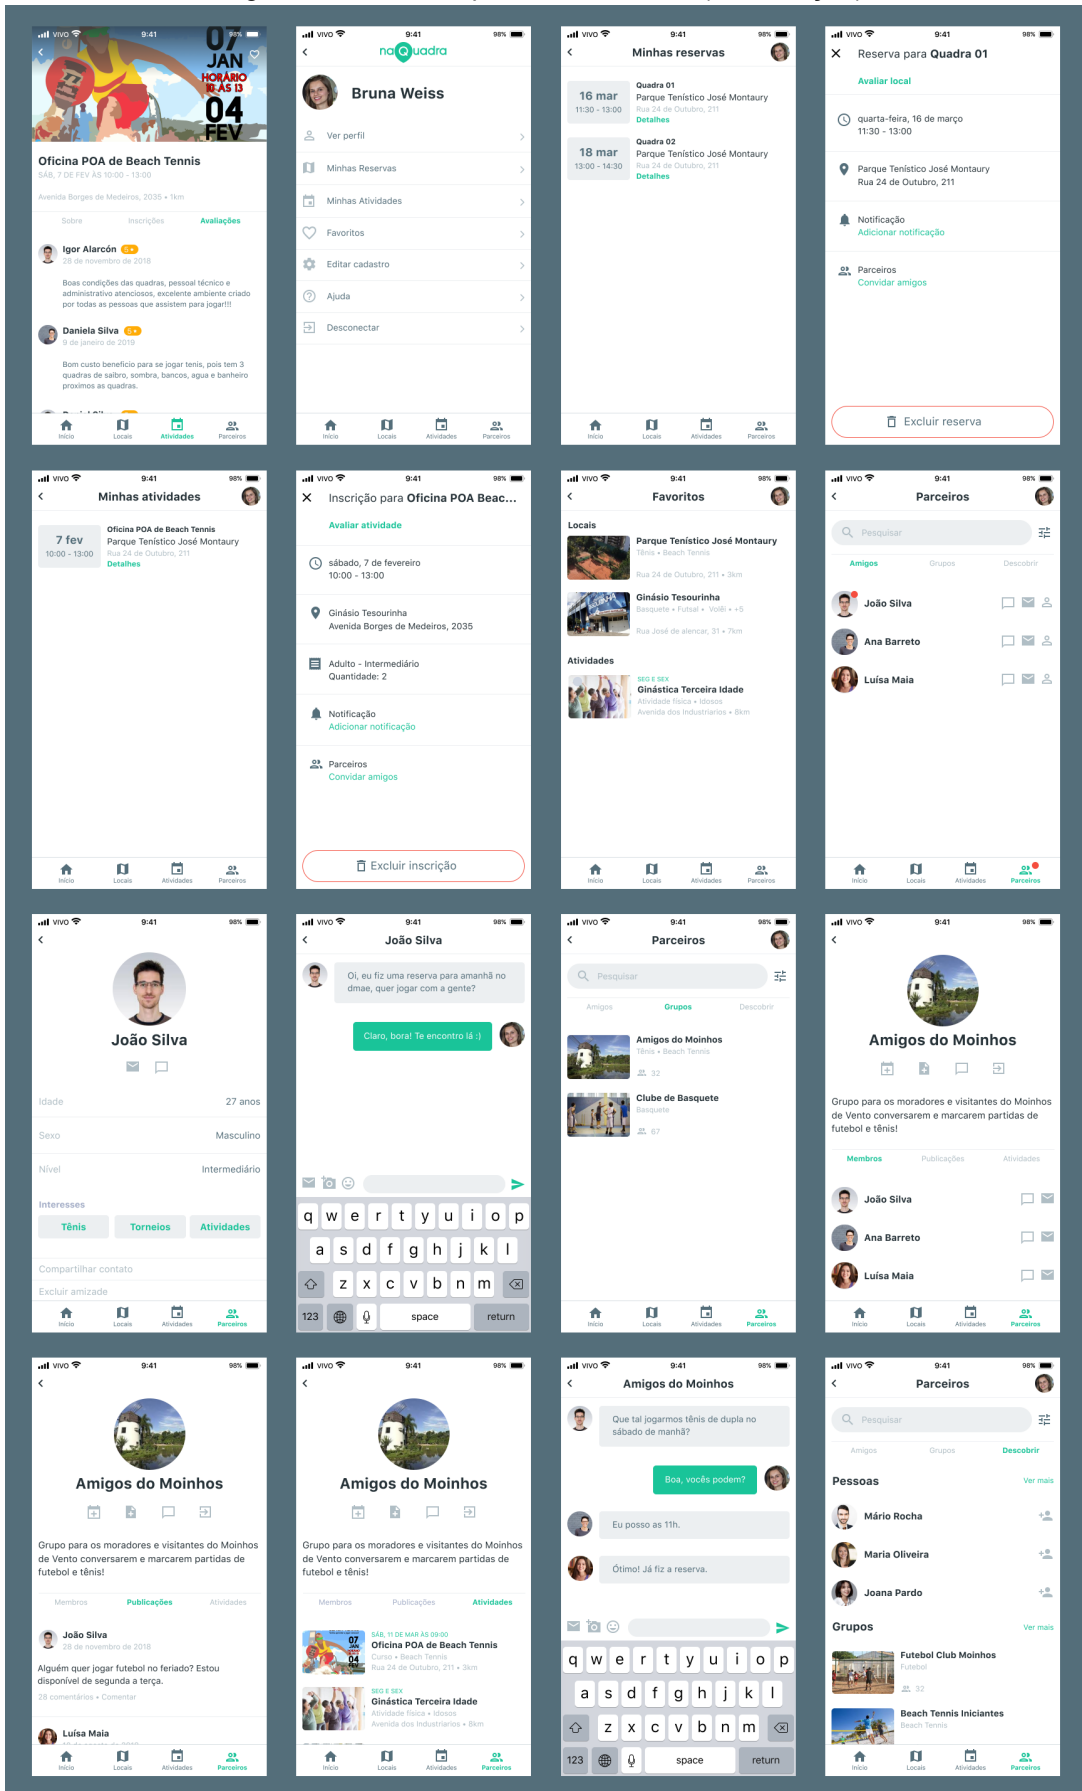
VIVO 9:41
07 JAN HORÁRIO 10 ÀS 13 04 FEV
Oficina POA de Beach Tennis
SÁB, 7 DE FEV ÀS 10:00 - 13:00
Avenida Borges de Medeiros, 2035 • 1km
Sobre Inscrições Avaliações
Igor Alarcón 5
28 de novembro de 2018
Boas condições das quadras, pessoal técnico e administrativo atenciosos, excelente ambiente criado por todas as pessoas que assistem para jogar!!!
Daniela Silva 5
9 de janeiro de 2019
Bom custo benefício para se jogar tenis, pois tem 3 quadras de saibro, sombra, bancos, agua e banheiro proximos as quadras.
Início Locais Atividades Parceiros

VIVO 9:41 98%
naQuadra
Bruna Weiss
Ver perfil
Minhas Reservas
Minhas Atividades
Favoritos
Editar cadastro
Ajuda
Desconectar
Início Locais Atividades Parceiros

VIVO 9:41 98%
Minhas reservas
16 mar 11:30 - 13:00
Quadra 01
Parque Tenístico José Montaury
Rua 24 de Outubro, 211
Detalhes
18 mar 13:00 - 14:30
Quadra 02
Parque Tenístico José Montaury
Rua 24 de Outubro, 211
Detalhes
Início Locais Atividades Parceiros

VIVO 9:41 98%
Reserva para Quadra 01
Avaliar local
quarta-feira, 16 de março
11:30 - 13:00
Parque Tenístico José Montaury
Rua 24 de Outubro, 211
Notificação
Adicionar notificação
Parceiros
Convidar amigos
Excluir reserva

VIVO 9:41 98%
Minhas atividades
7 fev 10:00 - 13:00
Oficina POA de Beach Tennis
Parque Tenístico José Montaury
Rua 24 de Outubro, 211
Detalhes
Início Locais Atividades Parceiros

VIVO 9:41 98%
Inscrição para Oficina POA Beac...
Avaliar atividade
sábado, 7 de fevereiro
10:00 - 13:00
Ginásio Tesourinha
Avenida Borges de Medeiros, 2035
Adulto - Intermediário
Quantidade: 2
Notificação
Adicionar notificação
Parceiros
Convidar amigos
Excluir inscrição

VIVO 9:41 98%
Favoritos
Locais
Parque Tenístico José Montaury
Tênis • Beach Tennis
Rua 24 de Outubro, 211 • 3km
Ginásio Tesourinha
Basquete • Futsal • Vôlei • +5
Rua José de alencar, 31 • 7km
Atividades
SEG E SEX
Ginástica Terceira Idade
Atividade física • Idosos
Avenida dos Industriarios • 8km
Início Locais Atividades Parceiros

VIVO 9:41 98%
Parceiros
Pesquisar
Amigos Grupos Descobrir
João Silva
Ana Barreto
Luísa Maia
Início Locais Atividades Parceiros

VIVO 9:41 98%
João Silva
Idade 27 anos
Sexo Masculino
Nível Intermediário
Interesses
Tênis Torneios Atividades
Compartilhar contato
Excluir amizade
Início Locais Atividades Parceiros

VIVO 9:41 98%
João Silva
Oi, eu fiz uma reserva para amanhã no dmae, quer jogar com a gente?
Claro, bora! Te encontro lá :)
q w e r t y u i o p
a s d f g h j k l
z x c v b n m
123 space return

VIVO 9:41 98%
Parceiros
Pesquisar
Amigos Grupos Descobrir
Amigos do Moinhos
Tênis • Beach Tennis
32
Clube de Basquete
Basquete
67
Início Locais Atividades Parceiros

VIVO 9:41 98%
Amigos do Moinhos
Grupo para os moradores e visitantes do Moinhos de Vento conversarem e marcarem partidas de futebol e tênis!
Membros Publicações Atividades
João Silva
Ana Barreto
Luísa Maia
Início Locais Atividades Parceiros

VIVO 9:41 98%
Amigos do Moinhos
Grupo para os moradores e visitantes do Moinhos de Vento conversarem e marcarem partidas de futebol e tênis!
Membros Publicações Atividades
João Silva
28 de novembro de 2018
Alguém quer jogar futebol no feriado? Estou disponível de segunda a terça.
28 comentários • Comentar
Luísa Maia
Início Locais Atividades Parceiros

VIVO 9:41 98%
Amigos do Moinhos
Grupo para os moradores e visitantes do Moinhos de Vento conversarem e marcarem partidas de futebol e tênis!
Membros Publicações Atividades
SÁB, 11 DE MAR ÀS 09:00
Oficina POA de Beach Tennis
Curso • Beach Tennis
Rua 24 de Outubro, 211 • 3km
SEG E SEX
Ginástica Terceira Idade
Atividade física • Idosos
Avenida dos Industriarios • 8km
Início Locais Atividades Parceiros

VIVO 9:41 98%
Amigos do Moinhos
Que tal jogarmos tênis de dupla no sábado de manhã?
Boa, vocês podem?
Eu posso as 11h.
Ótimo! Já fiz a reserva.
q w e r t y u i o p
a s d f g h j k l
z x c v b n m
123 space return

VIVO 9:41 98%
Parceiros
Pesquisar
Amigos Grupos Descobrir
Pessoas Ver mais
Mário Rocha
Maria Oliveira
Joana Pardo
Grupos Ver mais
Futebol Club Moinhos
Futebol
32
Beach Tennis Iniciantes
Beach Tennis
Início Locais Atividades Parceiros